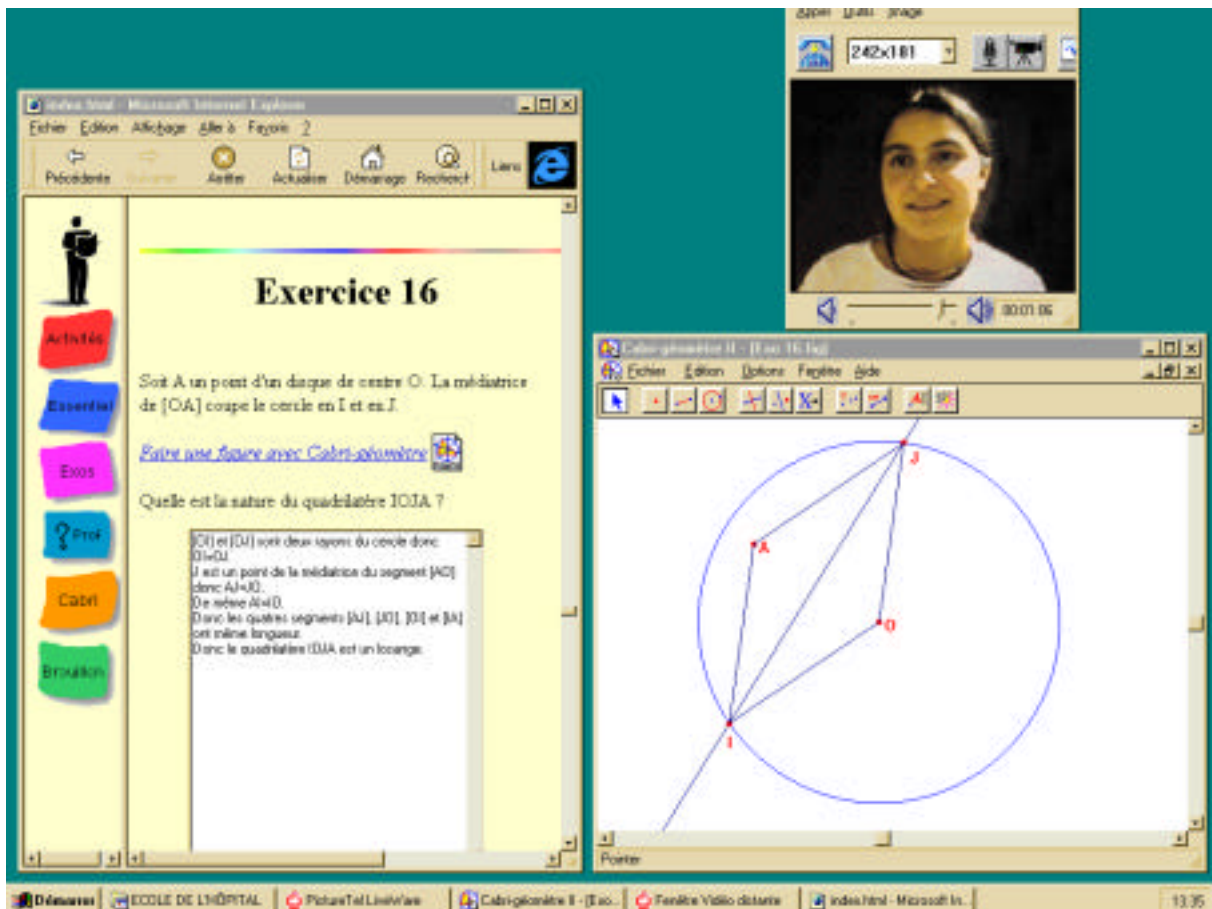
Appel Outils Image

242x181

00:01:06

index.html - Microsoft Internet Explorer

Fichier Edition Affichage Aller à Favoris ?

Précédente Suivante Arrêter Actualiser Démarrage Recherch

Liens

Activités

Essentiel

Exos

? Prof

Cabri

Brouillon

Exercice 16

Soit A un point d'un disque de centre O. La médiatrice de [OA] coupe le cercle en I et en J.

Faire une figure avec Cabri-géomètre

Quelle est la nature du quadrilatère IOJA ?

[OI] et [OJ] sont deux rayons du cercle donc OI=OJ.
J est un point de la médiatrice du segment [AO] donc AJ=JO.
De même AI=IO.
Donc les quatres segments [AJ], [JO], [OI] et [IA] ont même longueur.
Donc le quadrilatère IOJA est un losange.

Cabri-géomètre II - [Exo 16.fig]

Fichier Edition Options Fenêtre Aide

J

A

O

I

Pointer

Démarrer | ECOLE DE L'HÔPITAL | PictureTel LiveWare | Cabri-géomètre II - [Exo... | Fenêtre Vidéo distante | index.html - Microsoft In... | 13:35